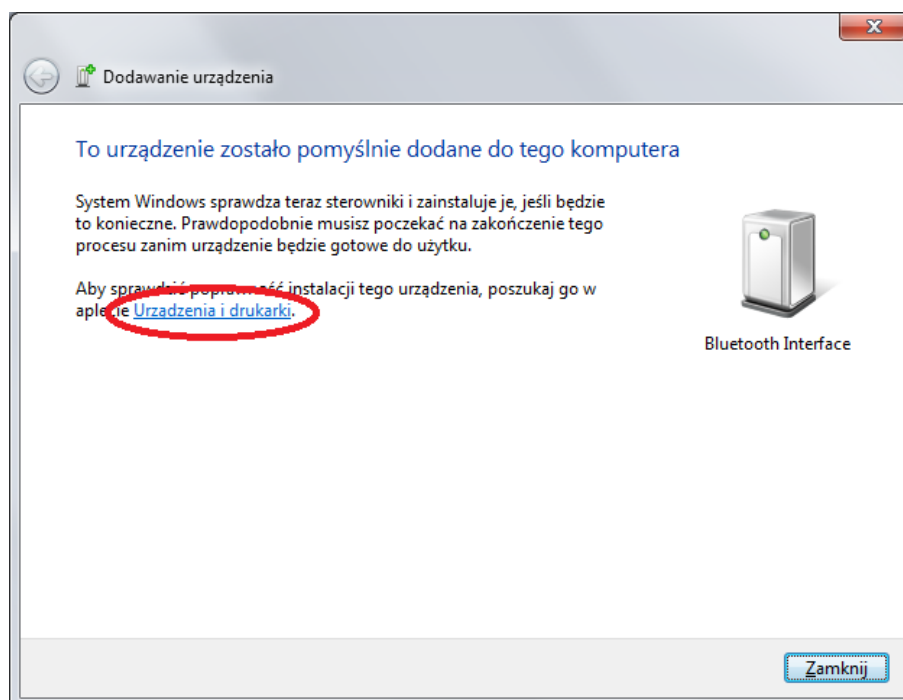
Dodawanie urządzenia

To urządzenie zostało pomyślnie dodane do tego komputera

System Windows sprawdza teraz sterowniki i zainstaluje je, jeśli będzie to konieczne. Prawdopodobnie musisz poczekać na zakończenie tego procesu zanim urządzenie będzie gotowe do użytku.

Aby sprawdzić poprawność instalacji tego urządzenia, poszukaj go w aplecie Urządzenia i drukarki.

Bluetooth Interface

Zamknij